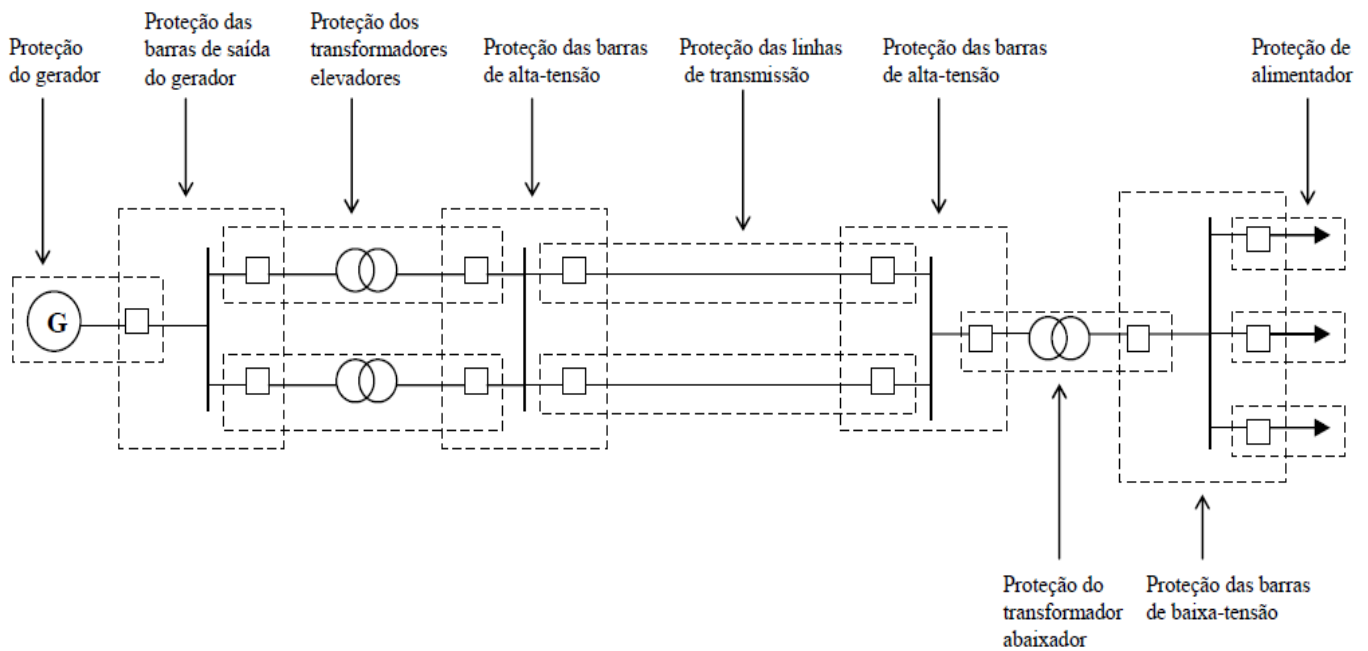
Proteção do gerador

Proteção das barras de saída do gerador

Proteção dos transformadores elevadores

Proteção das barras de alta-tensão

Proteção das linhas de transmissão

Proteção das barras de alta-tensão

Proteção de alimentador

G

Proteção do transformador abaixador

Proteção das barras de baixa-tensão